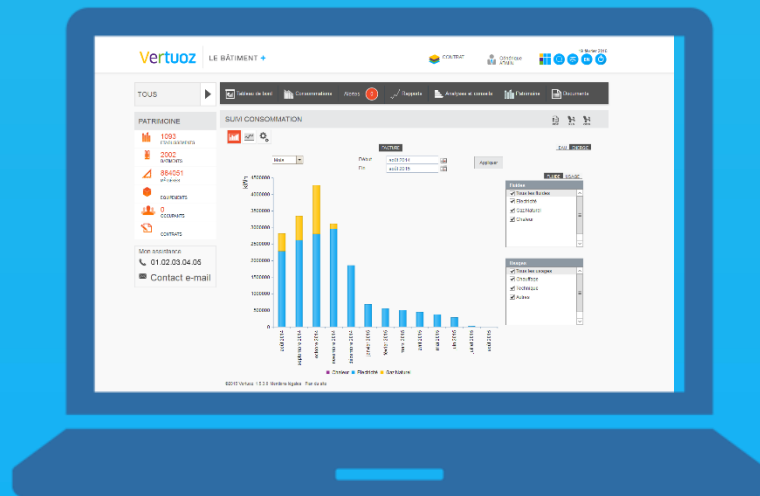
Vertuoz LE BÂTIMENT +

CONTRAT

TOUS

Tableau de bord Consommations Alertes Rapports Analyses et conseils Patrimoine Documents

PATRIMOINE

1093 ÉTABLISSEMENTS

2002 BÂTIMENTS

864051 m²

ÉQUIPEMENTS

0 COMPTEURS

CONTRATS

Mon assistance

01.02.03.04.05

Contact e-mail

SUIVI CONSOMMATION

Mois

Début

Fin

Appliquer

Fluides

Tous les fluides

Électricité

Gaz naturel

Chaleur

Usages

Tous les usages

Chauffage

Électrique

Autres

kWh

4500000

4000000

3500000

3000000

2500000

2000000

1500000

1000000

500000

0

Chaleur Électricité Gaz naturel

©2015 Vertuoz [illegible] Mentions légales Plan du site